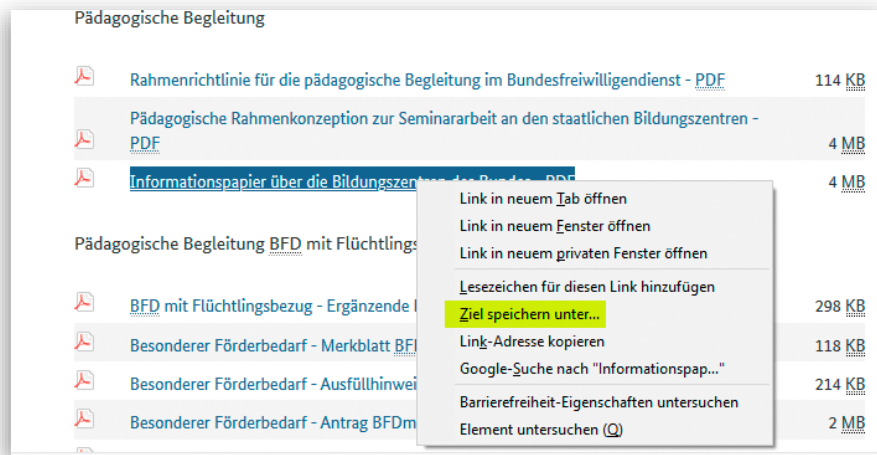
Pädagogische Begleitung

Rahmenrichtlinie für die pädagogische Begleitung im Bundesfreiwilligendienst - PDF 114 KB

Pädagogische Rahmenkonzeption zur Seminararbeit an den staatlichen Bildungszentren - PDF 4 MB

Informationspapier über die Bildungszen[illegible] 4 MB

Link in neuem Tab öffnen
Link in neuem Fenster öffnen
Link in neuem privaten Fenster öffnen
Lesezeichen für diesen Link hinzufügen
Ziel speichern unter...
Link-Adresse kopieren
Google-Suche nach "Informationspap..."
Barrierefreiheit-Eigenschaften untersuchen
Element untersuchen (Q)

Pädagogische Begleitung BFD mit Flüchtlings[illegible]

BFD mit Flüchtlingsbezug - Ergänzende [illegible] 298 KB

Besonderer Förderbedarf - Merkblatt BF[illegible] 118 KB

Besonderer Förderbedarf - Ausfüllhinwei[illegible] 214 KB

Besonderer Förderbedarf - Antrag BFDm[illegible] 2 MB